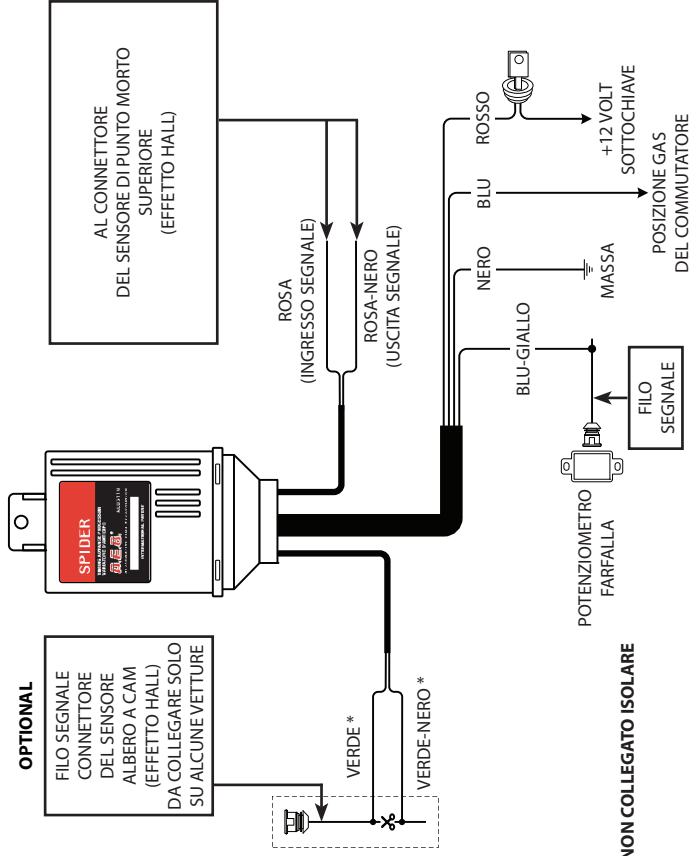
AL CONNETTORE DEL SENSORE DI PUNTO MORTO SUPERIORE (EFFETTO HALL)

ROSA (INGRESSO SEGNALE)

ROSA-NERO (USCITA SEGNALE)

ROSSO

+12 VOLT SOTTOCHIAVE

BLU

POSIZIONE GAS DEL COMMUTATORE

NERO

MASSA

BLU-GIALLO

FILO SEGNALE

POTENZIOMETRO FARFALLA

SPIDER

OPTIONAL

FILO SEGNALE CONNETTORE DEL SENSORE ALBERO A CAM (EFFETTO HALL) DA COLLEGARE SOLO SU ALCUNE VETTURE

VERDE *

VERDE-NERO *

NON COLLEGATO ISOLARE